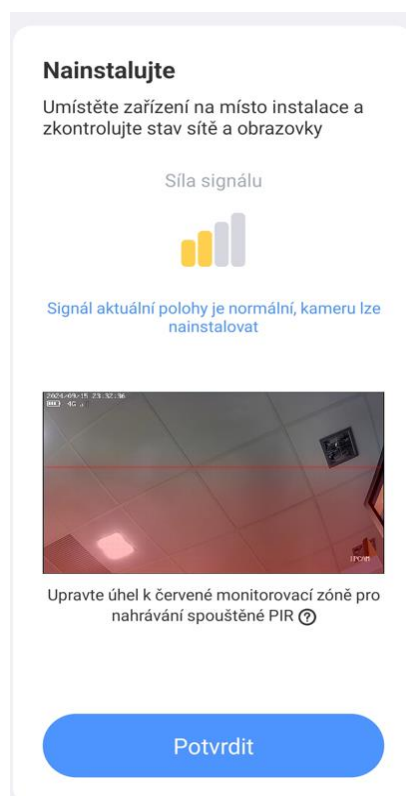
Nainstalujte

Umístěte zařízení na místo instalace a zkontrolujte stav sítě a obrazovky

Síla signálu

Signál aktuální polohy je normální, kameru lze nainstalovat

2024/09/15 23:52:36
4G

IPCAM

Upravte úhel k červené monitorovací zóně pro nahrávání spouštěné PIR ?

Potvrdit